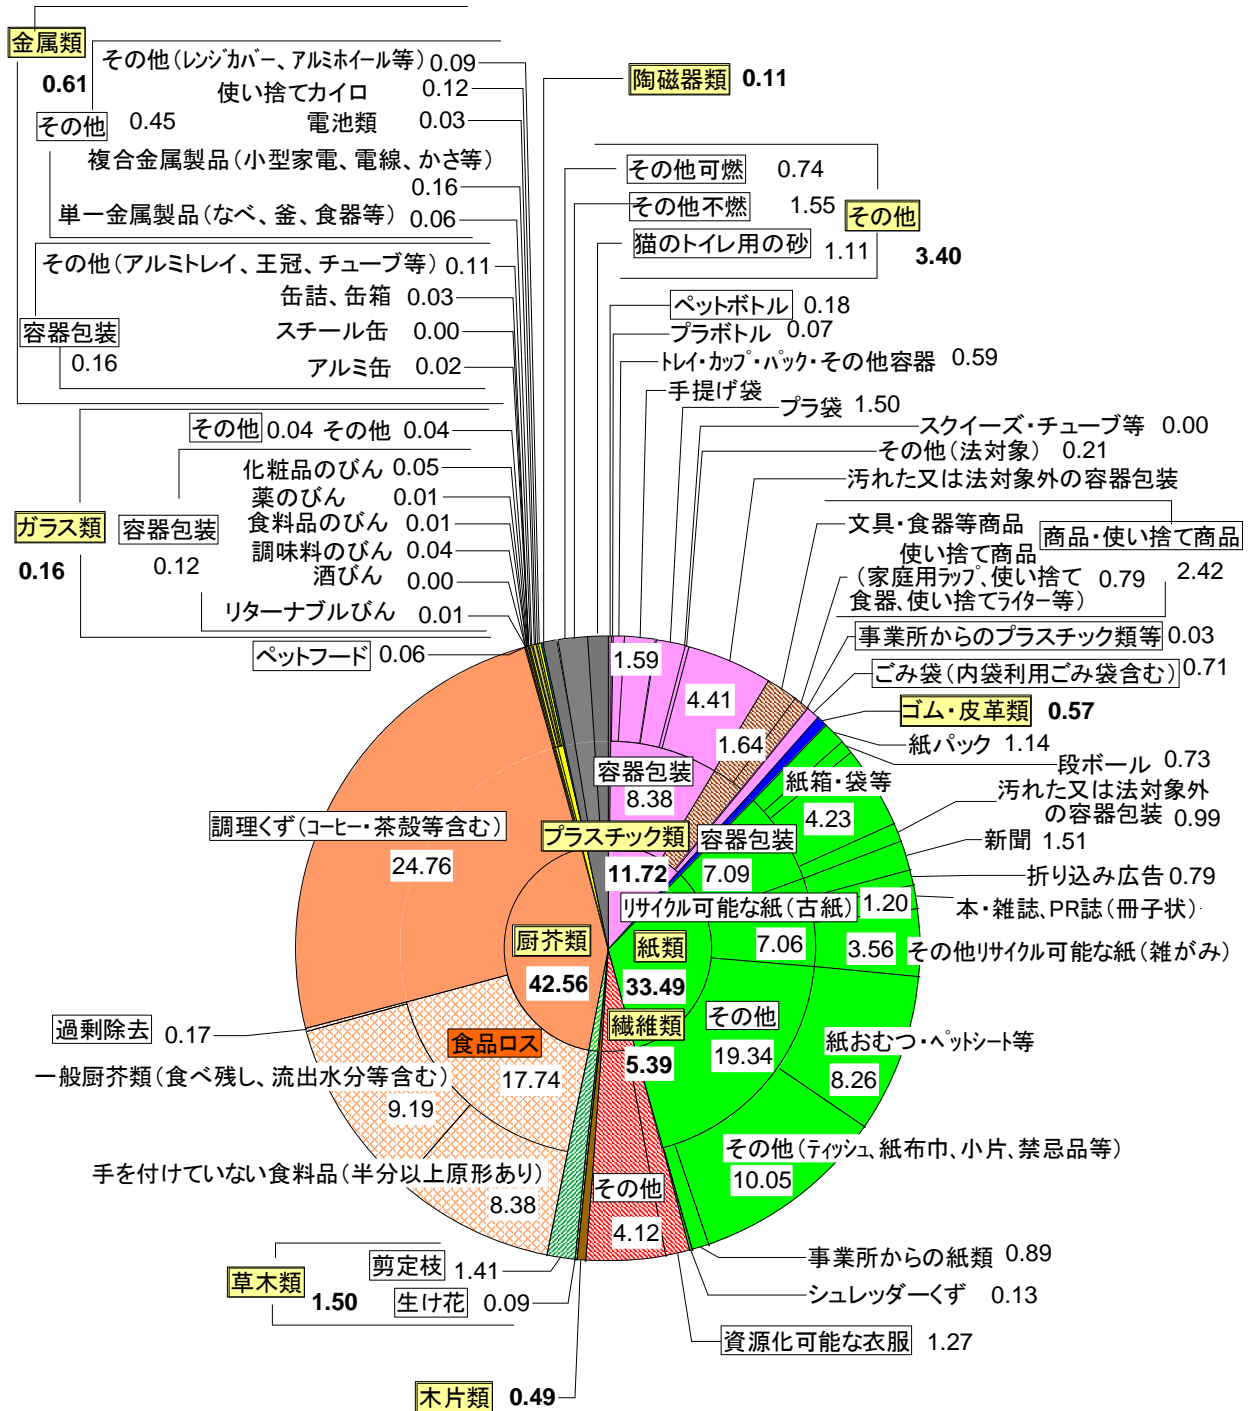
金属類
0.61
その他（レンジカバー、アルミホイール等）0.09
使い捨てカイロ 0.12
その他 0.45
電池類 0.03
複合金属製品（小型家電、電線、かさ等）
0.16
単一金属製品（なべ、釜、食器等） 0.06
その他（アルミトレイ、王冠、チューブ等）0.11
缶詰、缶箱 0.03
容器包装
0.16
スチール缶 0.00
アルミ缶 0.02
その他 0.04 その他 0.04
化粧品のびん 0.05
薬のびん 0.01
ガラス類
0.16
容器包装
0.12
食料品のびん 0.01
調味料のびん 0.04
酒びん 0.00
リターナブルびん 0.01
ペットフード 0.06

陶磁器類 0.11
その他可燃 0.74
その他不燃 1.55
その他
3.40
猫のトイレ用の砂 1.11
ペットボトル 0.18
プラボトル 0.07
トレイ・カップ・パック・その他容器 0.59
手提げ袋
プラ袋 1.50
スクイーズ・チューブ等 0.00
その他（法対象） 0.21
汚れた又は法対象外の容器包装
文具・食器等商品
商品・使い捨て商品
使い捨て商品
（家庭用ラップ、使い捨て 0.79
食器、使い捨てライター等）
2.42
事業所からのプラスチック類等 0.03
ごみ袋（内袋利用ごみ袋含む）0.71
ゴム・皮革類 0.57
紙パック 1.14
段ボール 0.73
汚れた又は法対象外
の容器包装 0.99
新聞 1.51
折込み広告 0.79
本・雑誌、PR誌（冊子状）
その他リサイクル可能な紙（雑がみ）
紙おむつ・ペットシート等
その他（ティッシュ、紙布巾、小片、禁忌品等）
事業所からの紙類 0.89
シュレッダーくず 0.13
資源化可能な衣服 1.27

1.59
4.41
1.64
容器包装
8.38
プラスチック類
11.72
紙箱・袋等
4.23
容器包装
7.09
リサイクル可能な紙（古紙） 1.20
7.06
3.56
紙類
33.49
その他
19.34
8.26
10.05
繊維類
5.39
その他
4.12
調理くず（コーヒー・茶殻等含む）
24.76
厨芥類
42.56
過剰除去 0.17
食品ロス
17.74
一般厨芥類（食べ残し、流出水分等含む）
9.19
手を付けていない食料品（半分以上原形あり）
8.38
剪定枝 1.41
草木類
1.50
生け花 0.09
木片類 0.49